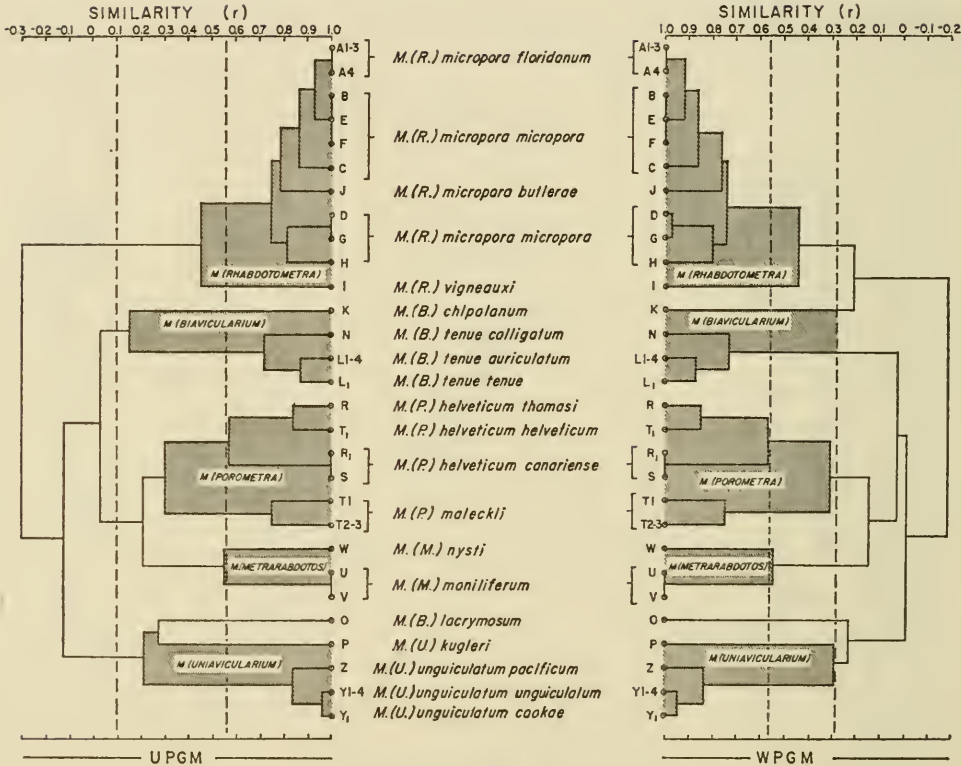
SIMILARITY (r)
-0.3 -0.2 -0.1 0 0.1 0.2 0.3 0.4 0.5 0.6 0.7 0.8 0.9 1.0

SIMILARITY (r)
1.0 0.9 0.8 0.7 0.6 0.5 0.4 0.3 0.2 0.1 0 -0.1 -0.2

A1-3
A4
M. (R.) micropora floridanum
B
E
F
C
M. (R.) micropora micropora
J
M. (R.) micropora butlerae
D
G
H
M. (R.) micropora micropora
M (RHABDOTOMETRA)
I
M. (R.) vigneauxi
K
M. (B.) chipolanum
M (BIAVICULARIUM)
N
M. (B.) tenue colligatum
L1-4
M. (B.) tenue auriculatum
$L_1$
M. (B.) tenue tenue
R
M. (P.) helveticum thomasi
$T_1$
M. (P.) helveticum helveticum
$R_1$
S
M. (P.) helveticum canariense
M (POROMETRA)
T1
T2-3
M. (P.) maleckii
W
M. (M.) nysti
M (METRARABDOTOS)
U
V
M. (M.) moniliferum
O
M. (B.) lacrymosum
P
M. (U) kugleri
M (UNIAVICULARIUM)
Z
M. (U.) unguiculatum pacificum
Y1-4
M. (U.) unguiculatum unguiculatum
$Y_1$
M. (U.) unguiculatum cookae

UPGM
WPGM